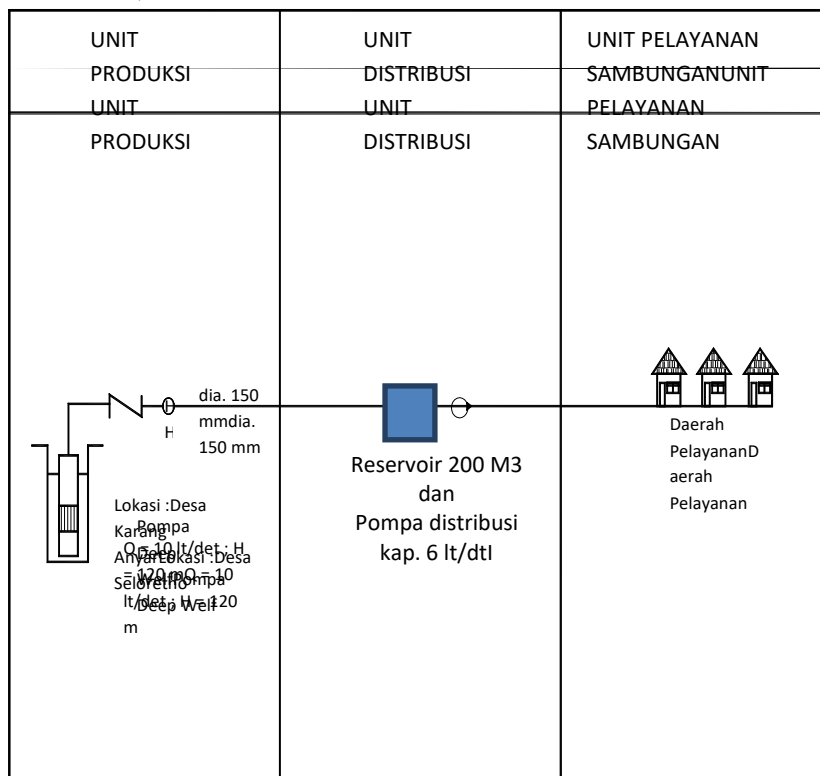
| UNIT PRODUKSI UNIT PRODUKSI | UNIT DISTRIBUSI UNIT DISTRIBUSI | UNIT PELAYANAN SAMBUNGANUNIT PELAYANAN SAMBUNGAN |
|---|---|---|

dia. 150 mmdia. 150 mm

H

Lokasi :Desa Karang Anyar Lokasi :Desa Seloretno

Pompa Deep Well Pompa Deep Well

Q = 10 lt/det ; H = 120 mQ = 10 lt/det ; H = 120 m

Reservoir 200 M3 dan Pompa distribusi kap. 6 lt/dtI

Daerah PelayananDaerah Pelayanan